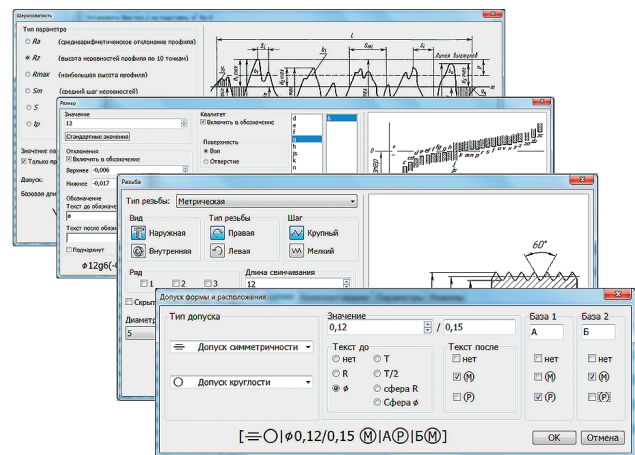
Шероховатость

Тип параметра

Ra (среднеарифметическое отклонение профиля)

Rz (высота неровностей профиля по 10 точкам)

Rmax (наибольшая высота профиля)

Sm (средний шаг неровностей)

S

tp

Значение

Только

Допуск:

Базовая дл

Линия выступов

L

Размер

Значение

12

Стандартные значения

Отклонения

Включить в обозначение

Верхнее -0,006

Нижнее -0,017

Обозначение

Текст до обозначения

ф

Текст после обозн

Подчеркнут

ф12g6(

Квалитет

Включить в обозначение

Поверхность

Вал

Отверстие

d
e
f
fg
g
h
js
k
n

6

Резьба

Тип резьбы: Метрическая

Вид

Наружная

Внутренняя

Тип резьбы

Правая

Левая

Шаг

Крупный

Мелкий

Ряд

1

2

3

Длина свинчивания

12

Скрыт

Диаметр

5

60°

Допуск формы и расположения

Тип допуска

Допуск симметричности

Допуск круглости

Значение

0,12

/ 0,15

Текст до

нет

R

ф

T

T/2

сфера R

Сфера ф

Текст после

нет

M

P

База 1

А

нет

M

P

База 2

Б

нет

M

P

[ ≡ ○ | ф0,12/0,15 Ⓜ | А Ⓟ | Б Ⓜ ]

ОК

Отмена